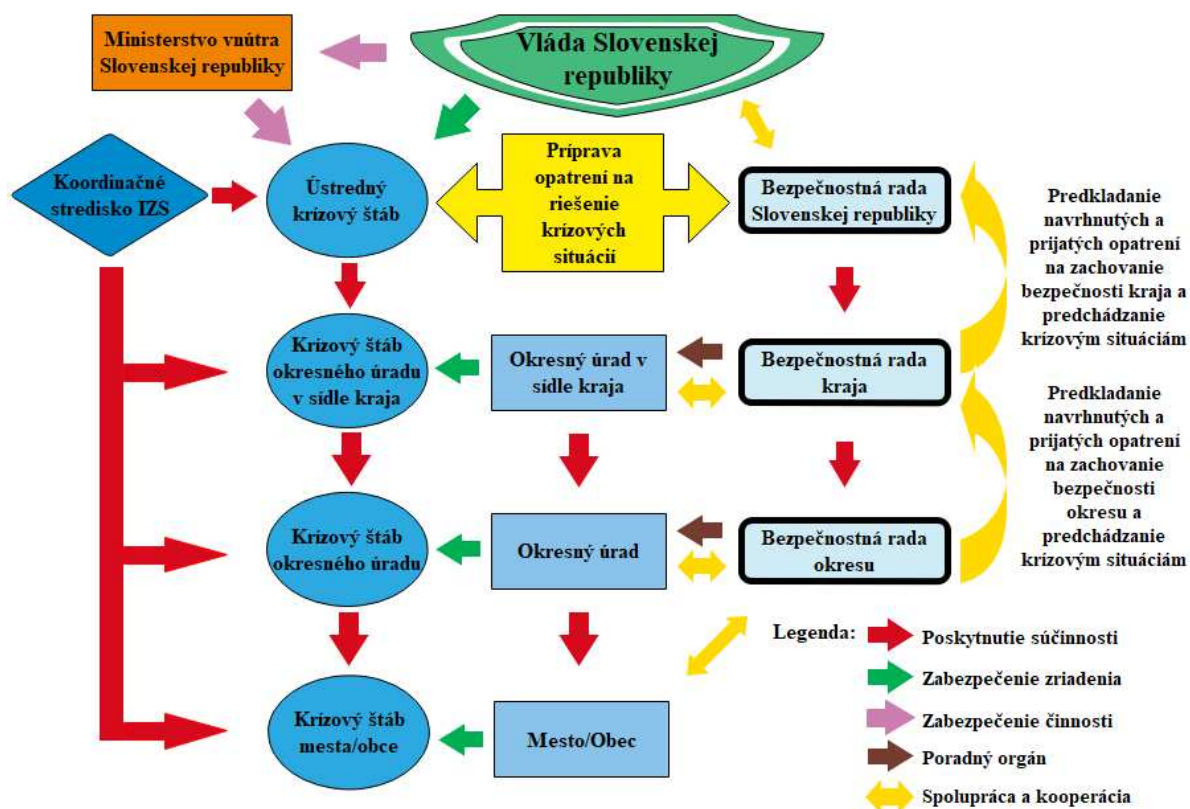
Ministerstvo vnútra Slovenskej republiky

Vláda Slovenskej republiky

Koordinačné stredisko IZS

Ústredný krízový štáb

Príprava opatrení na riešenie krízových situácií

Bezpečnostná rada Slovenskej republiky

Predkladanie navrhnutých a prijatých opatrení na zachovanie bezpečnosti kraja a predchádzanie krízovým situáciám

Krízový štáb okresného úradu v sídle kraja

Okresný úrad v sídle kraja

Bezpečnostná rada kraja

Predkladanie navrhnutých a prijatých opatrení na zachovanie bezpečnosti okresu a predchádzanie krízovým situáciám

Krízový štáb okresného úradu

Okresný úrad

Bezpečnostná rada okresu

Legenda:
Poskytnutie súčinnosti
Zabezpečenie zriadenia
Zabezpečenie činnosti
Poradný orgán
Spolupráca a kooperácia

Krízový štáb mesta/obce

Mesto/Obec